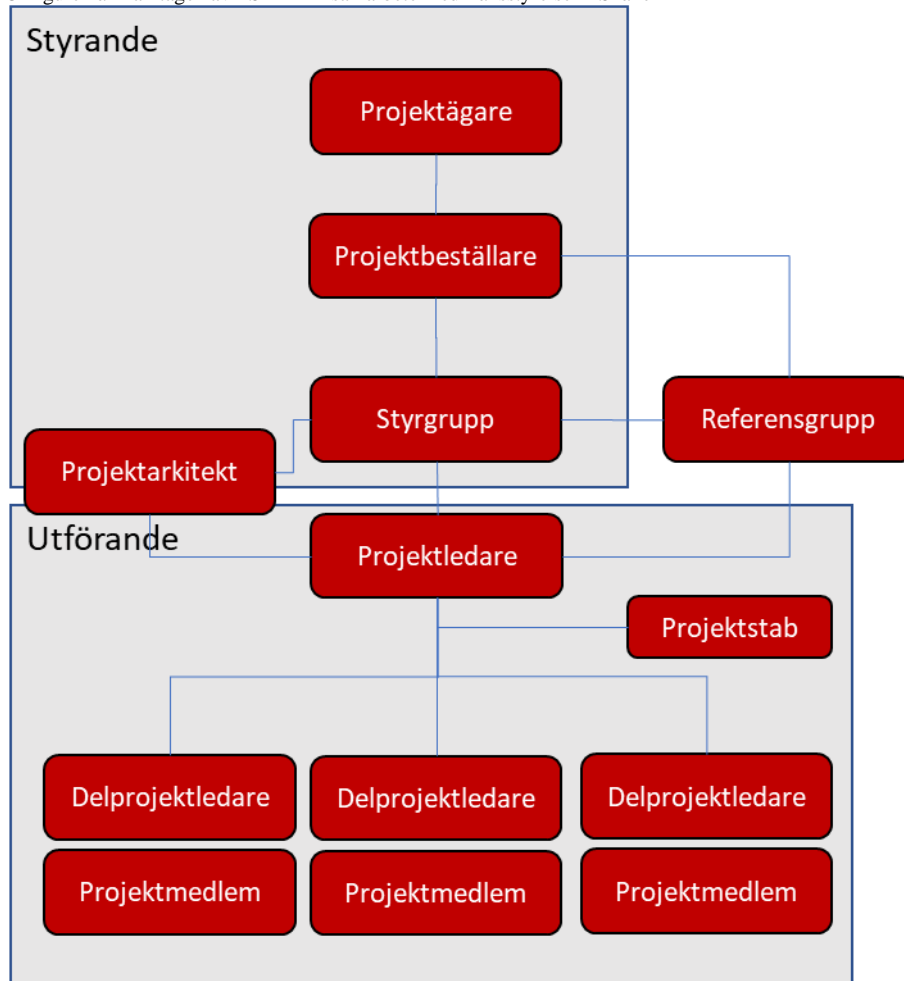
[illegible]

Styrande

Projektägare

Projektbeställare

Styrgrupp

Referensgrupp

Projektarkitekt

Utförande

Projektledare

Projektstab

Delprojektledare

Delprojektledare

Delprojektledare

Projektmedlem

Projektmedlem

Projektmedlem